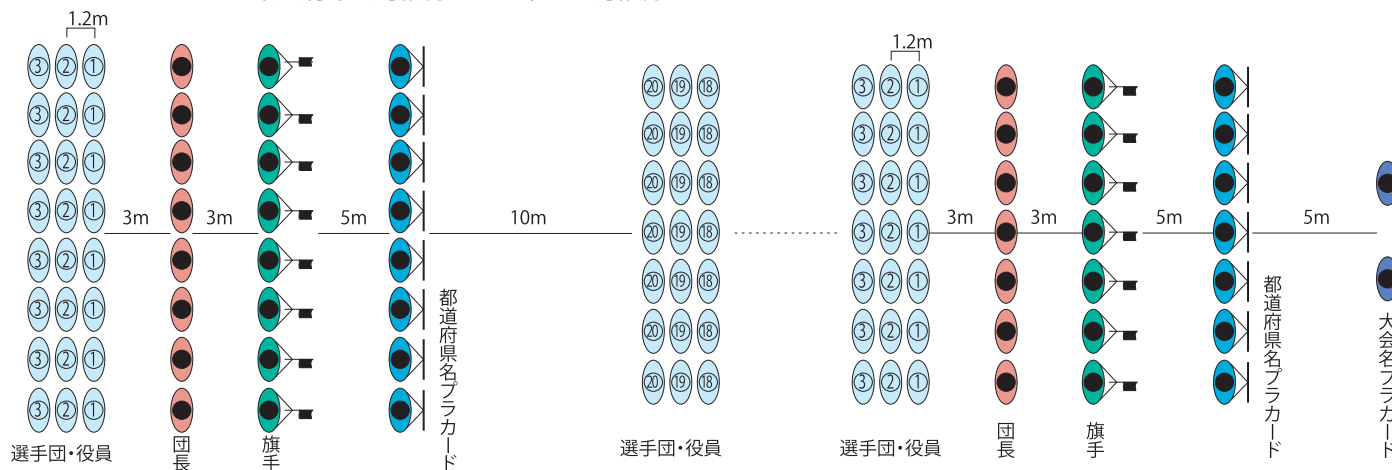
1.2m

③②①
③②①
③②①
③②①
③②①
③②①
③②①
③②①

3m 3m 5m 10m

都道府県名プラカード

⑳⑲⑱
⑳⑲⑱
⑳⑲⑱
⑳⑲⑱
⑳⑲⑱
⑳⑲⑱
⑳⑲⑱

1.2m

③②①
③②①
③②①
③②①
③②①
③②①
③②①
③②①

3m 3m 5m 5m

都道府県名プラカード

大会名プラカード

選手団・役員

団長

旗手

選手団・役員

選手団・役員

団長

旗手